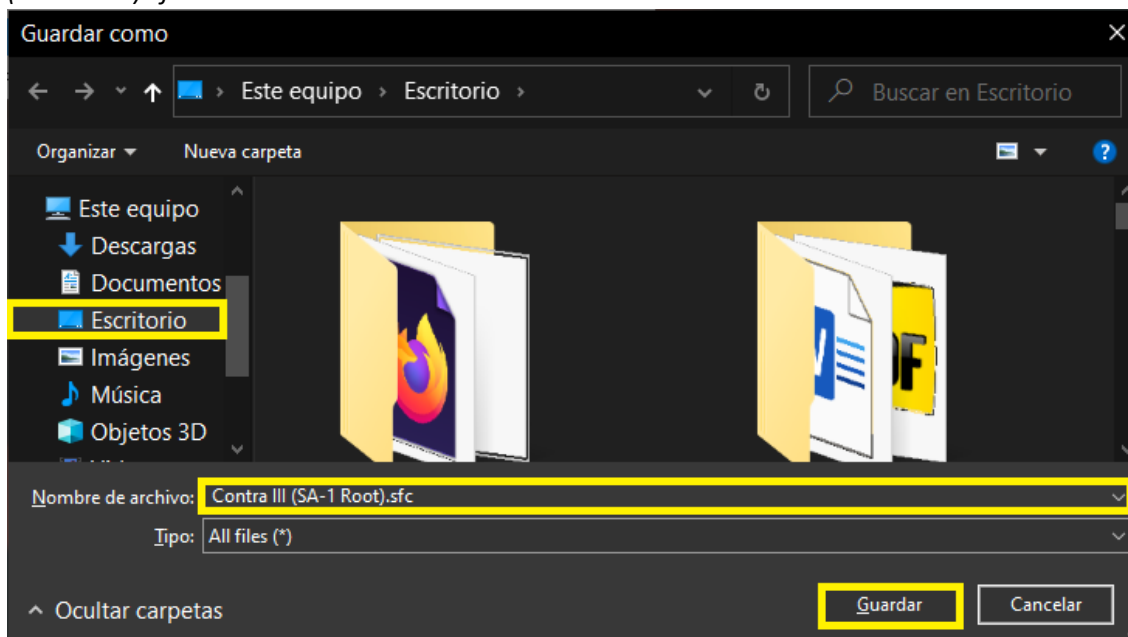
Guardar como

Este equipo › Escritorio ›

Buscar en Escritorio

Organizar ▾ Nueva carpeta

Este equipo
Descargas
Documentos
Escritorio
Imágenes
Música
Objetos 3D

Nombre de archivo: Contra III (SA-1 Root).sfc

Tipo: All files (*)

Ocultar carpetas

Guardar

Cancelar